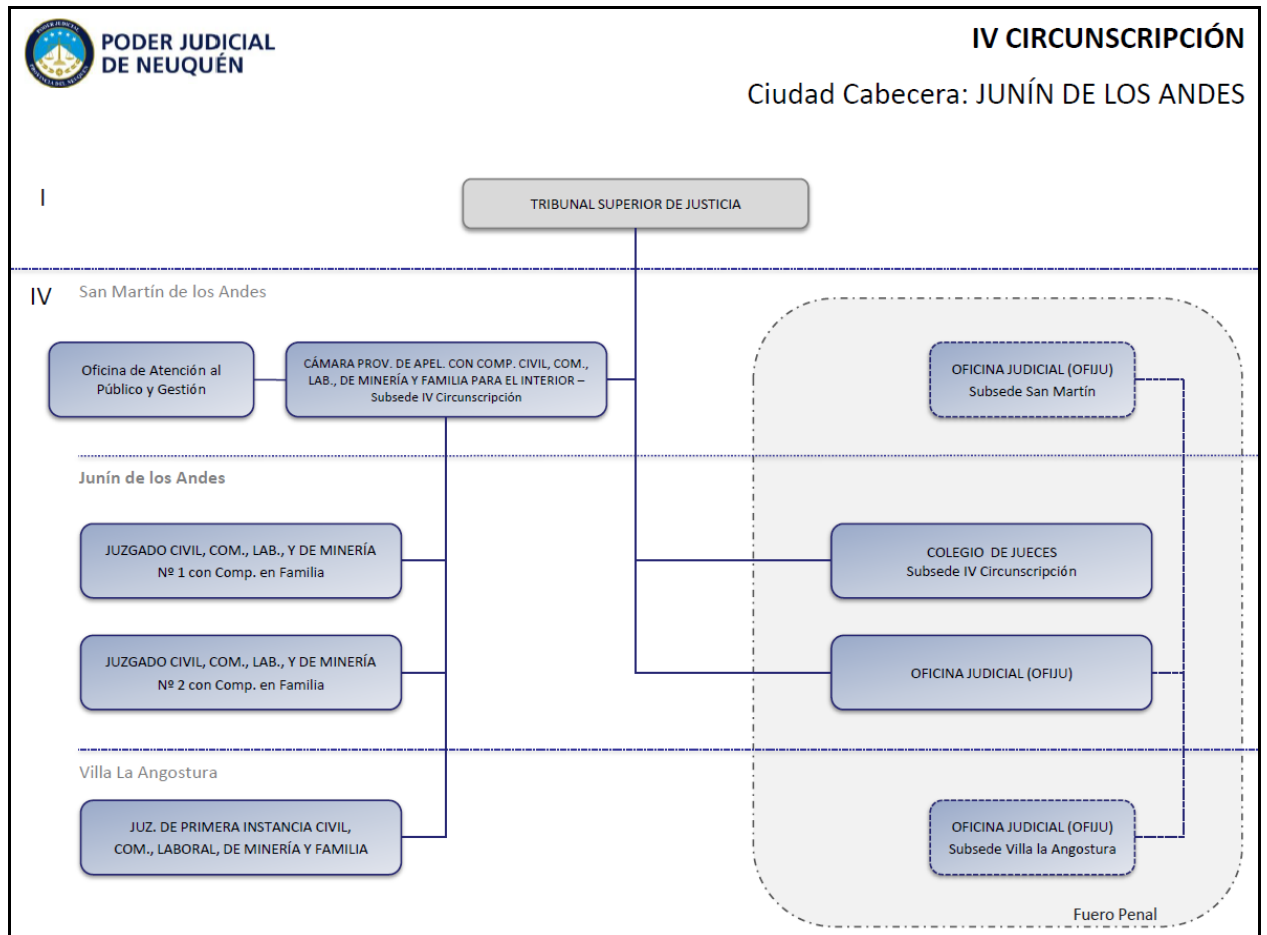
PODER JUDICIAL DE NEUQUÉN

IV CIRCUNSCRIPCIÓN

Ciudad Cabecera: JUNÍN DE LOS ANDES

I

TRIBUNAL SUPERIOR DE JUSTICIA

IV San Martín de los Andes

Oficina de Atención al Público y Gestión

CÁMARA PROV. DE APEL. CON COMP. CIVIL, COM., LAB., DE MINERÍA Y FAMILIA PARA EL INTERIOR – Subsede IV Circunscripción

OFICINA JUDICIAL (OFIJU) Subsede San Martín

Junín de los Andes

JUZGADO CIVIL, COM., LAB., Y DE MINERÍA Nº 1 con Comp. en Familia

COLEGIO DE JUECES Subsede IV Circunscripción

JUZGADO CIVIL, COM., LAB., Y DE MINERÍA Nº 2 con Comp. en Familia

OFICINA JUDICIAL (OFIJU)

Villa La Angostura

JUZ. DE PRIMERA INSTANCIA CIVIL, COM., LABORAL, DE MINERÍA Y FAMILIA

OFICINA JUDICIAL (OFIJU) Subsede Villa la Angostura

Fuero Penal